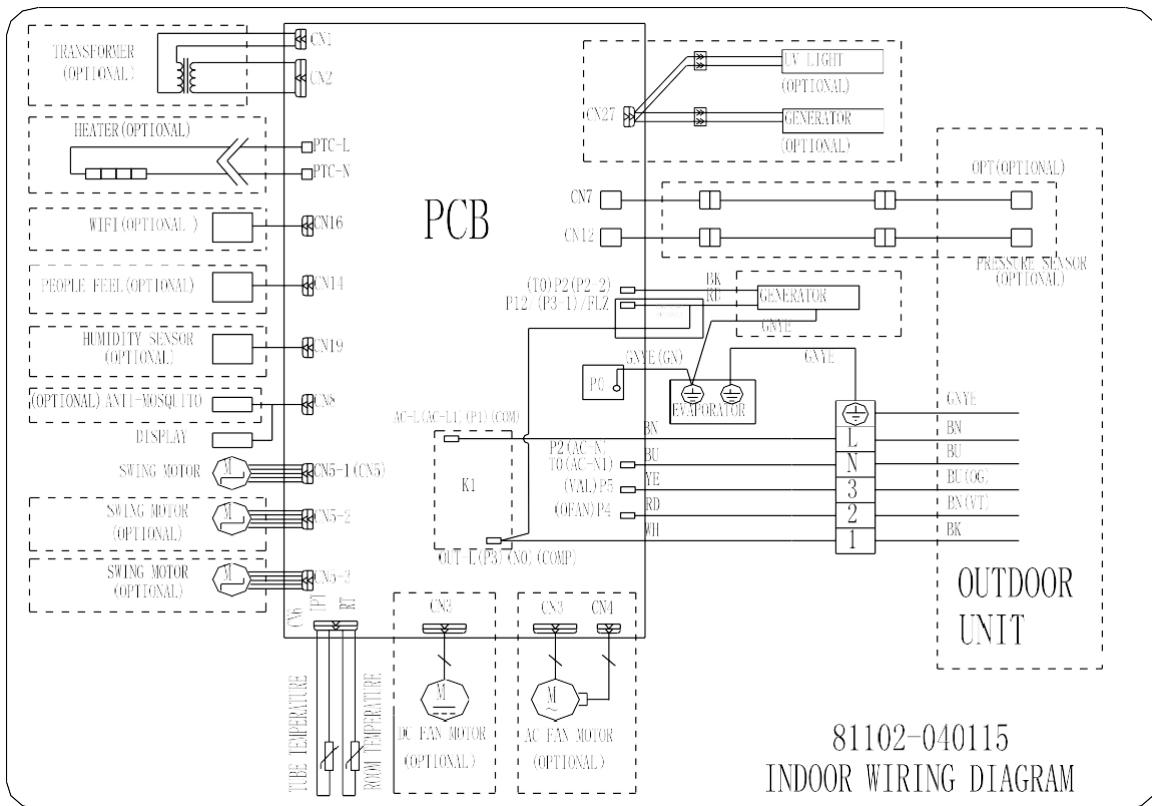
TRANSFORMER (OPTIONAL)

CN1

CN2

HEATER(OPTIONAL)

PTC-L

PTC-N

WIFI(OPTIONAL )

CN16

PEOPLE FEEL(OPTIONAL)

CN14

HUMIDITY SENSOR (OPTIONAL)

CN19

(OPTIONAL) ANTI-MOSQUITO

CN8

DISPLAY

SWING MOTOR

CN5-1(CN5)

SWING MOTOR (OPTIONAL)

CN5-2

SWING MOTOR (OPTIONAL)

CN5-3

PCB

CN27

UV LIGHT (OPTIONAL)

GENERATOR (OPTIONAL)

CN7

CN12

OPT(OPTIONAL)

PRESSURE SENSOR (OPTIONAL)

(T0)P2(P2-2)

P12 (P3-1)/FLZ

BK

RD

GENERATOR

GNYE

GNYE(GN)

GNYE

PG

EVAPORATOR

AC-L(AC-L1)(P1)(COM)

K1

P2(AC-N)

T0(AC-N1)

(VAL)P5

(OFAN)P4

OUT-L(P3)(NO)(COMP)

BN

BU

YE

RD

WH

L

N

3

2

1

GNYE

BN

BU

BU(OG)

BN(VT)

BK

OUTDOOR UNIT

CN6

IPT

RT

TUBE TEMPERATURE

ROOM TEMPERATURE

CN8

M

DC FAN MOTOR (OPTIONAL)

CN3

CN4

M

AC FAN MOTOR (OPTIONAL)

81102-040115

INDOOR WIRING DIAGRAM